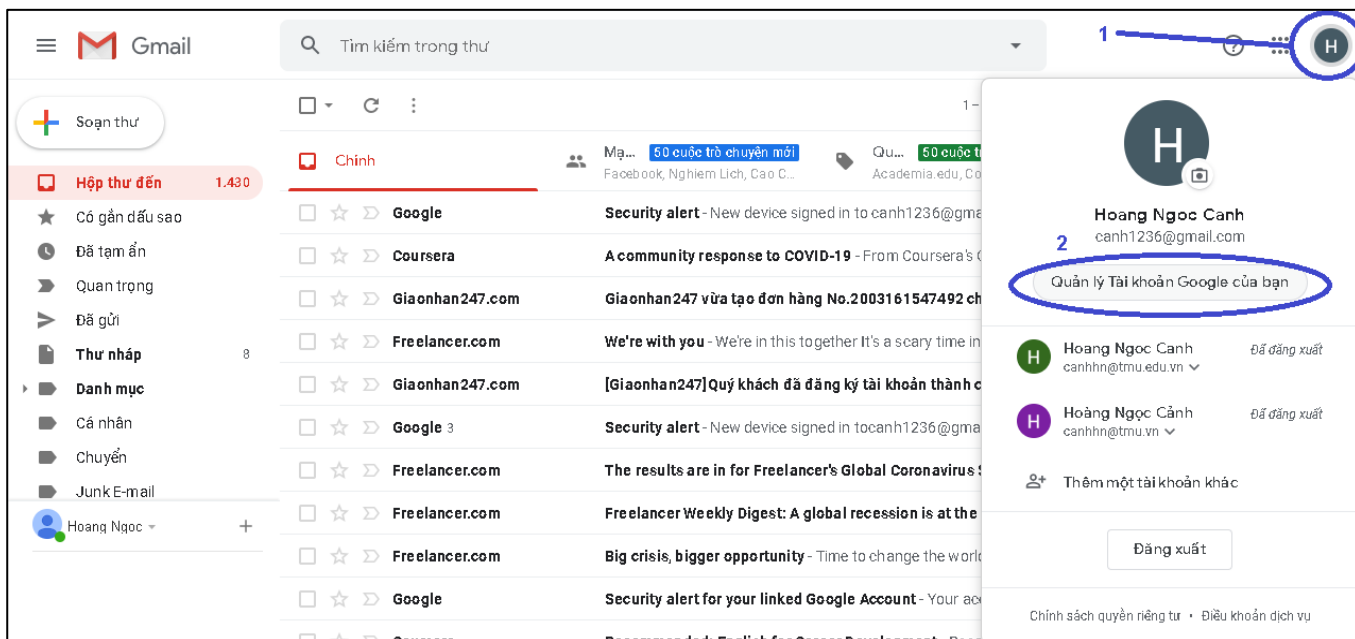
Gmail

Tìm kiếm trong thư

1

H

Soạn thư

Hộp thư đến 1.430

Có gắn dấu sao

Đã tạm ẩn

Quan trọng

Đã gửi

Thư nháp 8

Danh mục

Cá nhân

Chuyển

Junk E-mail

Hoang Ngoc

1 –

Chính

Mạ... 50 cuộc trò chuyện mới
Facebook, Nghiem Lich, Cao C...

Qu... 50 cuộc t
Academia.edu, Co

Google — Security alert - New device signed in to canh1236@gma

Coursera — A community response to COVID-19 - From Coursera's

Giaonhan247.com — Giaonhan247 vừa tạo đơn hàng No.2003161547492 ch

Freelancer.com — We're with you - We're in this together It's a scary time in

Giaonhan247.com — [Giaonhan247]Quý khách đã đăng ký tài khoản thành c

Google 3 — Security alert - New device signed in to canh1236@gma

Freelancer.com — The results are in for Freelancer's Global Coronavirus S

Freelancer.com — Freelancer Weekly Digest: A global recession is at the

Freelancer.com — Big crisis, bigger opportunity - Time to change the world

Google — Security alert for your linked Google Account - Your acc

H

Hoang Ngoc Canh
canh1236@gmail.com

2

Quản lý Tài khoản Google của bạn

Hoang Ngoc Canh
canhhn@tmu.edu.vn
Đã đăng xuất

Hoàng Ngọc Cảnh
canhhn@tmu.vn
Đã đăng xuất

Thêm một tài khoản khác

Đăng xuất

Chính sách quyền riêng tư • Điều khoản dịch vụ